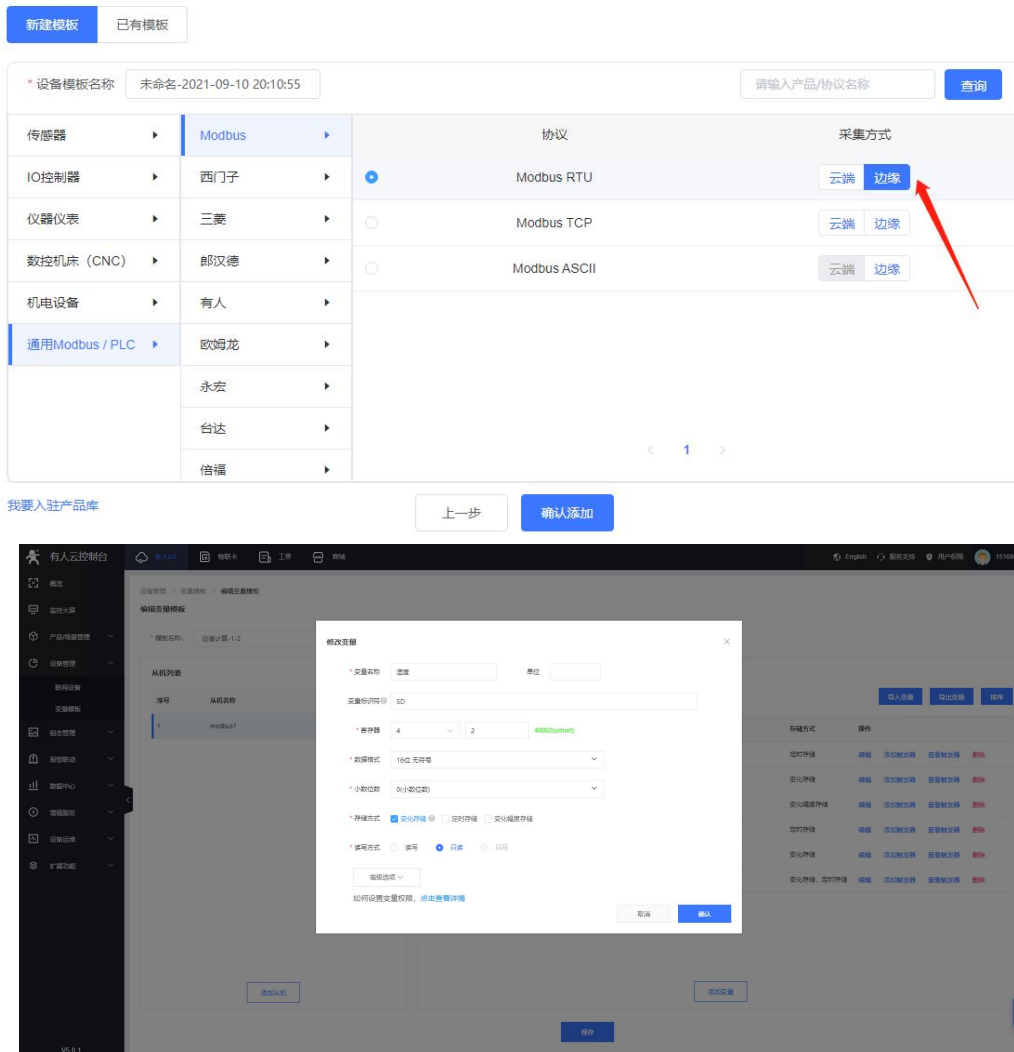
新建模板 已有模板

* 设备模板名称 未命名-2021-09-10 20:10:55

请输入产品/协议名称 查询

传感器
IO控制器
仪器仪表
数控机床（CNC）
机电设备
通用Modbus / PLC

Modbus
西门子
三菱
郎汉德
有人
欧姆龙
永宏
台达
倍福

| 协议 | 采集方式 |
|---|---|
| Modbus RTU | 云端 边缘 |
| Modbus TCP | 云端 边缘 |
| Modbus ASCII | 云端 边缘 |

1

我要入驻产品库

上一步 确认添加

有人云控制台 有人IoT 物联卡 工单 商城 English 服务支持 用户权限 1516

概览
监控大屏
产品/场景管理
设备管理
联网设备
变量模板
组态管理
报警联动
数据中心
增值服务
设备运维
扩展功能

V5.0.1

设备管理 > 变量模板 > 编辑变量模板
编辑变量模板

* 模板名称: 边缘计算-1-2

从机列表

| 序号 | 从机名称 |
|---|---|
| 1 | modbus1 |

添加从机

导入变量 导出变量 排序

| 存储方式 | 操作 |
|---|---|
| 定时存储 | 编辑 添加触发器 查看触发器 删除 |
| 变化存储 | 编辑 添加触发器 查看触发器 删除 |
| 变化幅度存储 | 编辑 添加触发器 查看触发器 删除 |
| 定时存储 | 编辑 添加触发器 查看触发器 删除 |
| 变化存储 | 编辑 添加触发器 查看触发器 删除 |
| 变化存储、定时存储 | 编辑 添加触发器 查看触发器 删除 |

添加变量

保存

修改变量

* 变量名称 温度 单位
变量标识符 SD
* 寄存器 4 2 40002(ushort)
* 数据格式 16位 无符号
* 小数位数 0(小数位数)
* 存储方式 变化存储 定时存储 变化幅度存储
* 读写方式 读写 只读 只写
高级选项
如何设置变量权限，点击查看详情
取消 确认